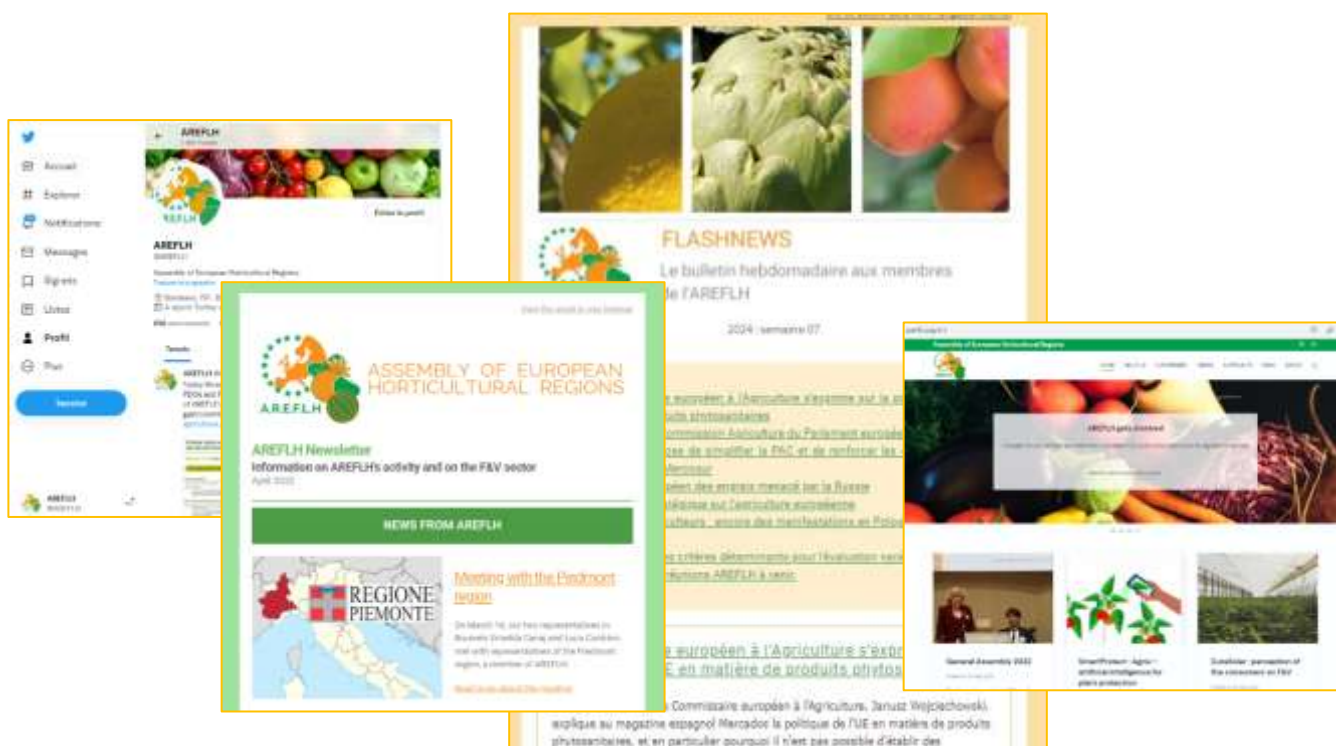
Accueil
Explorer
Notifications
Messages
Signets
Listes
Profil
Plus
Tweeter
AREFLH
AREFLH
Éditer le profil
AREFLH
Assembly of European Horticultural Regions
Tweets
AREFLH

FLASHNEWS
Le bulletin hebdomadaire aux membres de l'AREFLH
2024 : semaine 07
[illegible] européen à l'Agriculture s'exprime sur la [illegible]
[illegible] phytosanitaires
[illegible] Commission Agriculture du Parlement européen
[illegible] de simplifier la PAC et de renforcer les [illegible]
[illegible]
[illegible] des engrais menacé par la Russie
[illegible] sur l'agriculture européenne
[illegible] : encore des manifestations en Pologne
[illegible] critères déterminants pour l'évaluation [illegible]
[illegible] réunions AREFLH à venir
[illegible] européen à l'Agriculture s'exp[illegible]
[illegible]E en matière de produits phytos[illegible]
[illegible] Commissaire européen à l'Agriculture, Janusz Wojciechowski, explique au magazine espagnol Mercados la politique de l'UE en matière de produits phytosanitaires, et en particulier pourquoi il n'est pas possible d'établir des

View this email in your browser
ASSEMBLY OF EUROPEAN HORTICULTURAL REGIONS
AREFLH
AREFLH Newsletter
Information on AREFLH's activity and on the F&V sector
April 2022
NEWS FROM AREFLH
REGIONE PIEMONTE
Meeting with the Piedmont region
On March 1st, our two representatives in Brussels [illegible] and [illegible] met with representatives of the Piedmont region, a member of AREFLH.
Read more about this meeting

Assembly of European Horticultural Regions
HOME
AREFLH gets involved
General Assembly 2022
SmartProtect - Agro - artificial intelligence for plant protection
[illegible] perception of the consumers on F&V